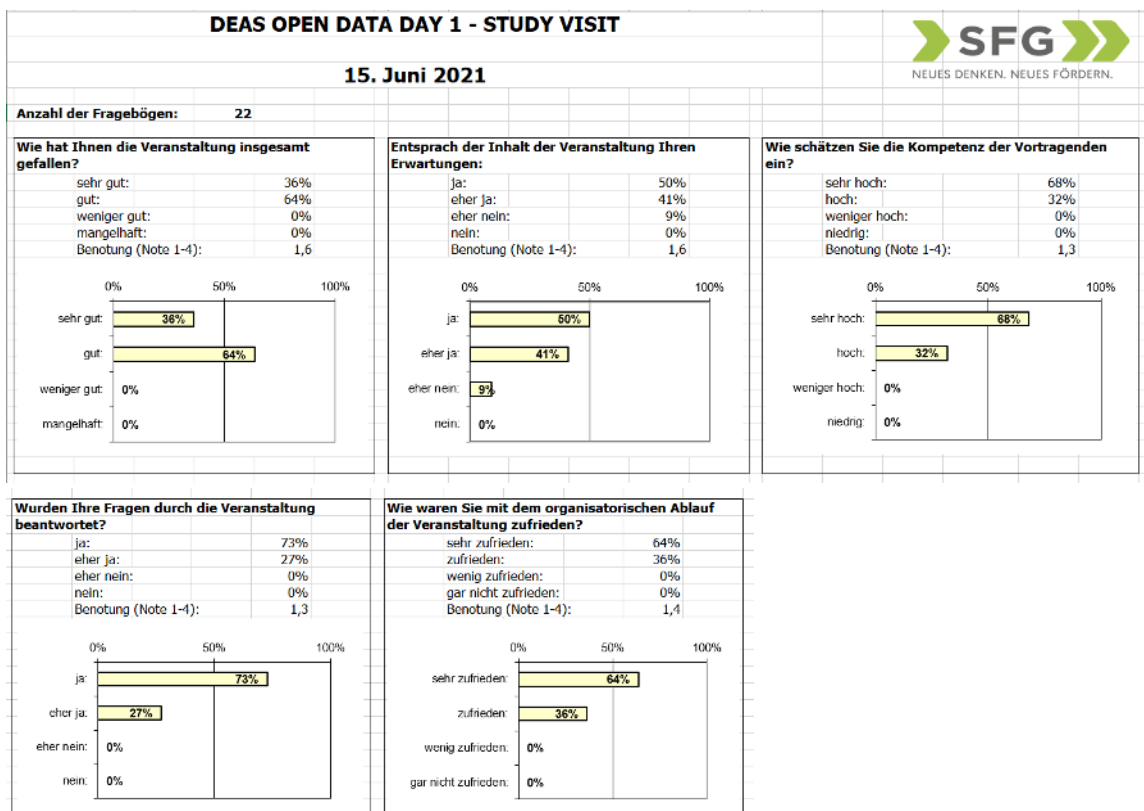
DEAS OPEN DATA DAY 1 - STUDY VISIT

15. Juni 2021

SFG
NEUES DENKEN. NEUES FÖRDERN.

Anzahl der Fragebögen: 22

Wie hat Ihnen die Veranstaltung insgesamt gefallen?

| | |
|---|---|
| sehr gut: | 36% |
| gut: | 64% |
| weniger gut: | 0% |
| mangelhaft: | 0% |
| Benotung (Note 1-4): | 1,6 |

0% 50% 100%
sehr gut: 36%
gut: 64%
weniger gut: 0%
mangelhaft: 0%

Entsprach der Inhalt der Veranstaltung Ihren Erwartungen:

| | |
|---|---|
| ja: | 50% |
| eher ja: | 41% |
| eher nein: | 9% |
| nein: | 0% |
| Benotung (Note 1-4): | 1,6 |

0% 50% 100%
ja: 50%
eher ja: 41%
eher nein: 9%
nein: 0%

Wie schätzen Sie die Kompetenz der Vortragenden ein?

| | |
|---|---|
| sehr hoch: | 68% |
| hoch: | 32% |
| weniger hoch: | 0% |
| niedrig: | 0% |
| Benotung (Note 1-4): | 1,3 |

0% 50% 100%
sehr hoch: 68%
hoch: 32%
weniger hoch: 0%
niedrig: 0%

Wurden Ihre Fragen durch die Veranstaltung beantwortet?

| | |
|---|---|
| ja: | 73% |
| eher ja: | 27% |
| eher nein: | 0% |
| nein: | 0% |
| Benotung (Note 1-4): | 1,3 |

0% 50% 100%
ja: 73%
eher ja: 27%
eher nein: 0%
nein: 0%

Wie waren Sie mit dem organisatorischen Ablauf der Veranstaltung zufrieden?

| | |
|---|---|
| sehr zufrieden: | 64% |
| zufrieden: | 36% |
| wenig zufrieden: | 0% |
| gar nicht zufrieden: | 0% |
| Benotung (Note 1-4): | 1,4 |

0% 50% 100%
sehr zufrieden: 64%
zufrieden: 36%
wenig zufrieden: 0%
gar nicht zufrieden: 0%